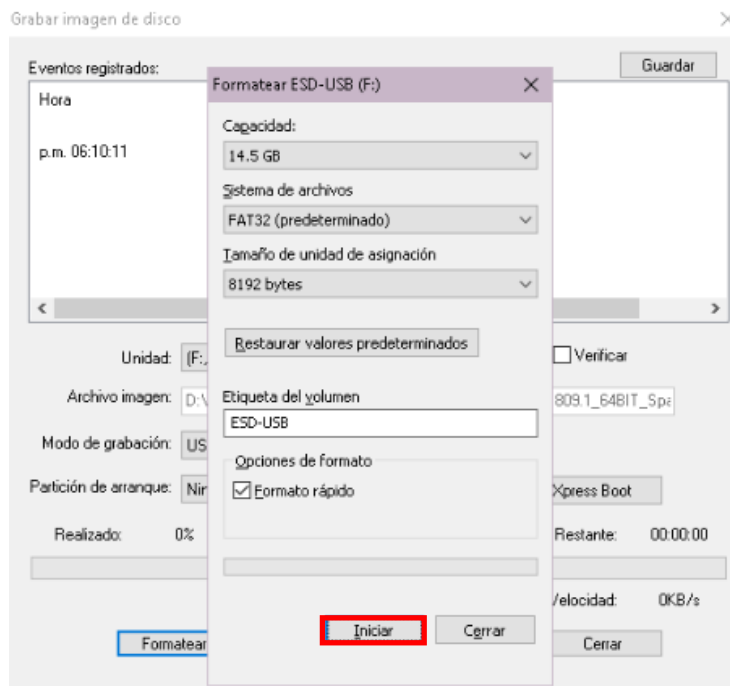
Grabar imagen de disco

Eventos registrados:

Guardar

Hora

p.m. 06:10:11

Unidad: (F:..

Verificar

Archivo imagen: D:\

809.1_64BIT_Spa

Modo de grabación: US

Partición de arranque: Nir

Xpress Boot

Realizado: 0%

Restante: 00:00:00

Velocidad: 0KB/s

Formatear

Cerrar

Formatear ESD-USB (F:)

Capacidad:

14.5 GB

Sistema de archivos

FAT32 (predeterminado)

Tamaño de unidad de asignación

8192 bytes

Restaurar valores predeterminados

Etiqueta del volumen

ESD-USB

Opciones de formato

Formato rápido

Iniciar

Cerrar